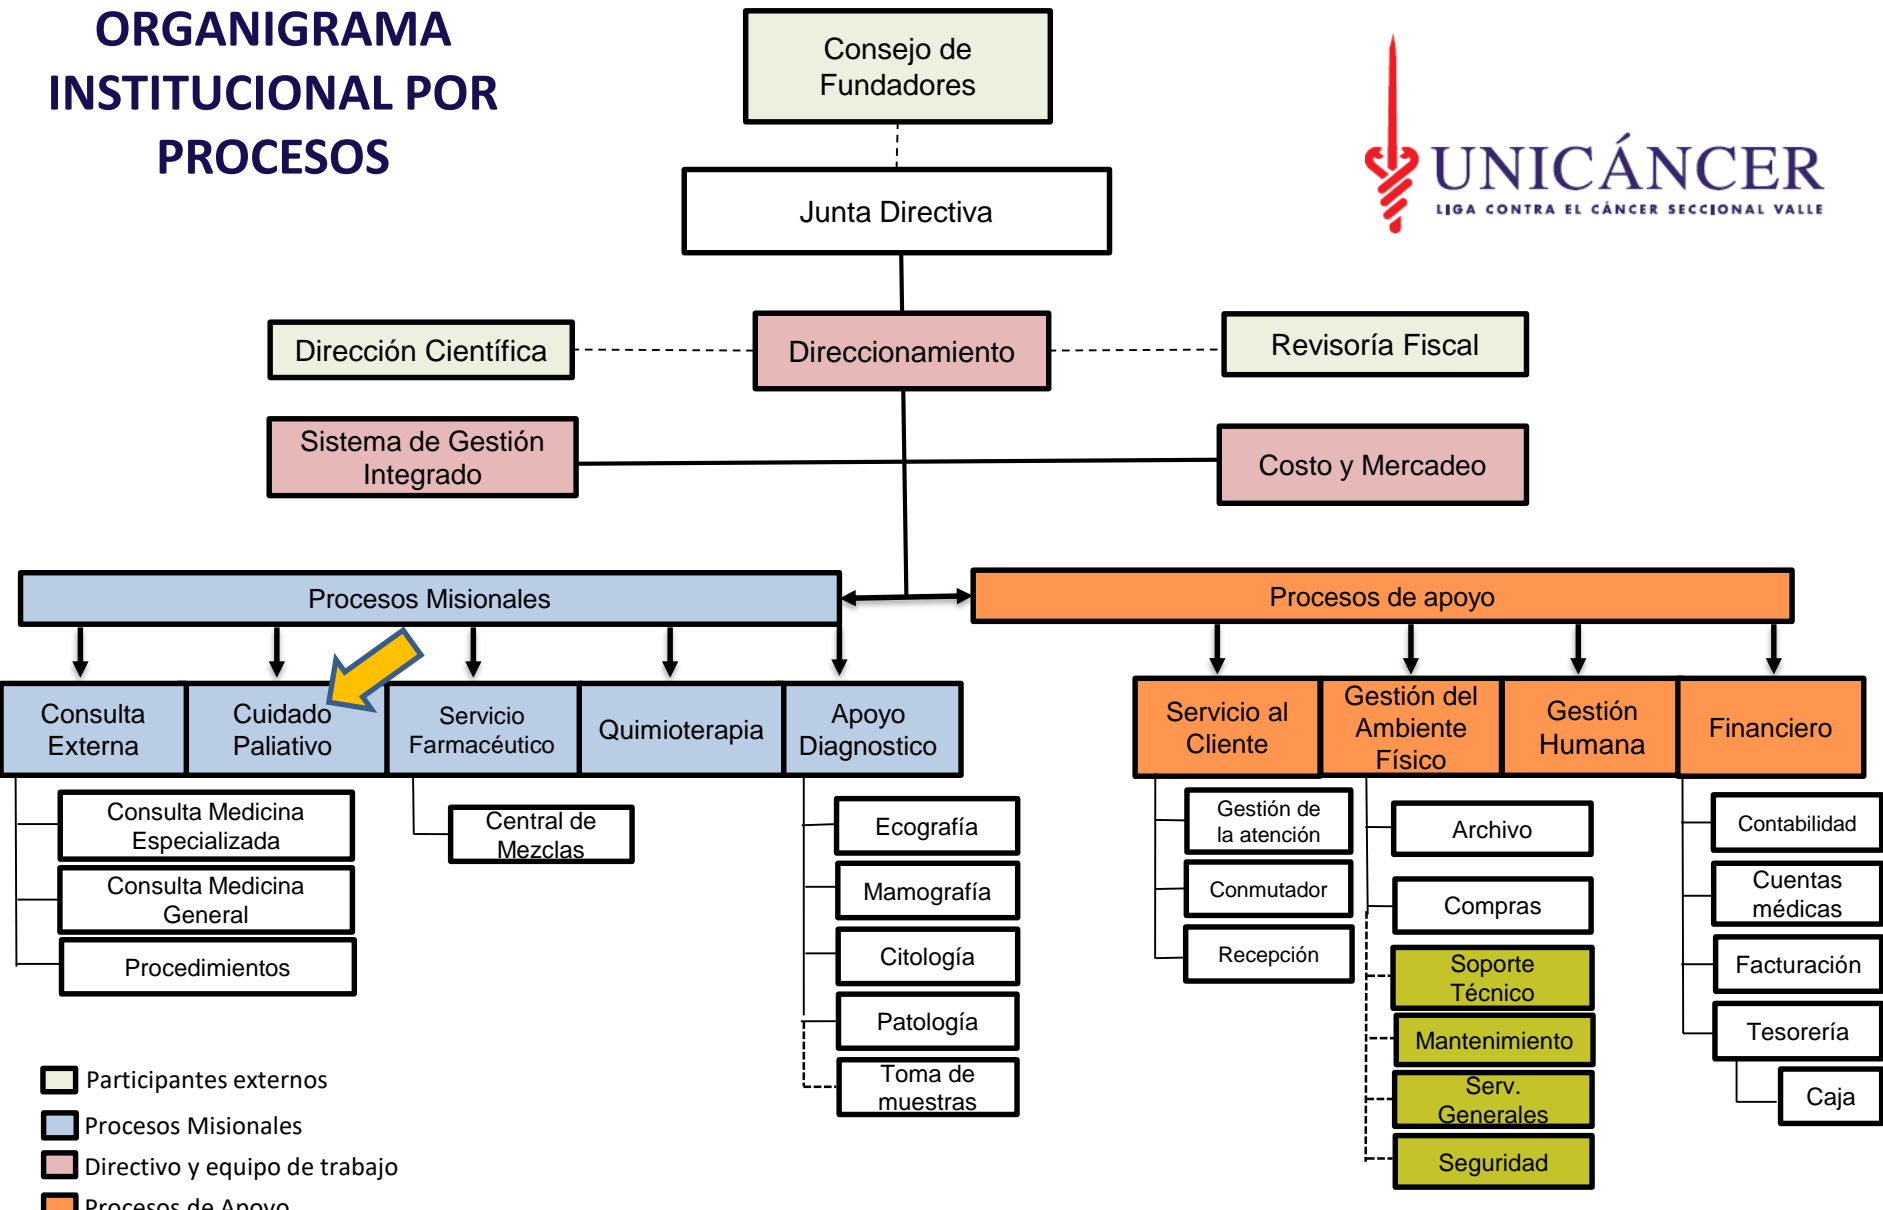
ORGANIGRAMA INSTITUCIONAL POR PROCESOS

Consejo de Fundadores

Junta Directiva

UNICÁNCER
LIGA CONTRA EL CÁNCER SECCIONAL VALLE

Dirección Científica

Direccionamiento

Revisoría Fiscal

Sistema de Gestión Integrado

Costo y Mercadeo

Procesos Misionales

Procesos de apoyo

Consulta Externa

Cuidado Paliativo

Servicio Farmacéutico

Quimioterapia

Apoyo Diagnostico

Servicio al Cliente

Gestión del Ambiente Físico

Gestión Humana

Financiero

Consulta Medicina Especializada

Consulta Medicina General

Procedimientos

Central de Mezclas

Ecografía

Mamografía

Citología

Patología

Toma de muestras

Gestión de la atención

Conmutador

Recepción

Archivo

Compras

Soporte Técnico

Mantenimiento

Serv. Generales

Seguridad

Contabilidad

Cuentas médicas

Facturación

Tesorería

Caja

Participantes externos

Procesos Misionales

Directivo y equipo de trabajo

Procesos de Apoyo